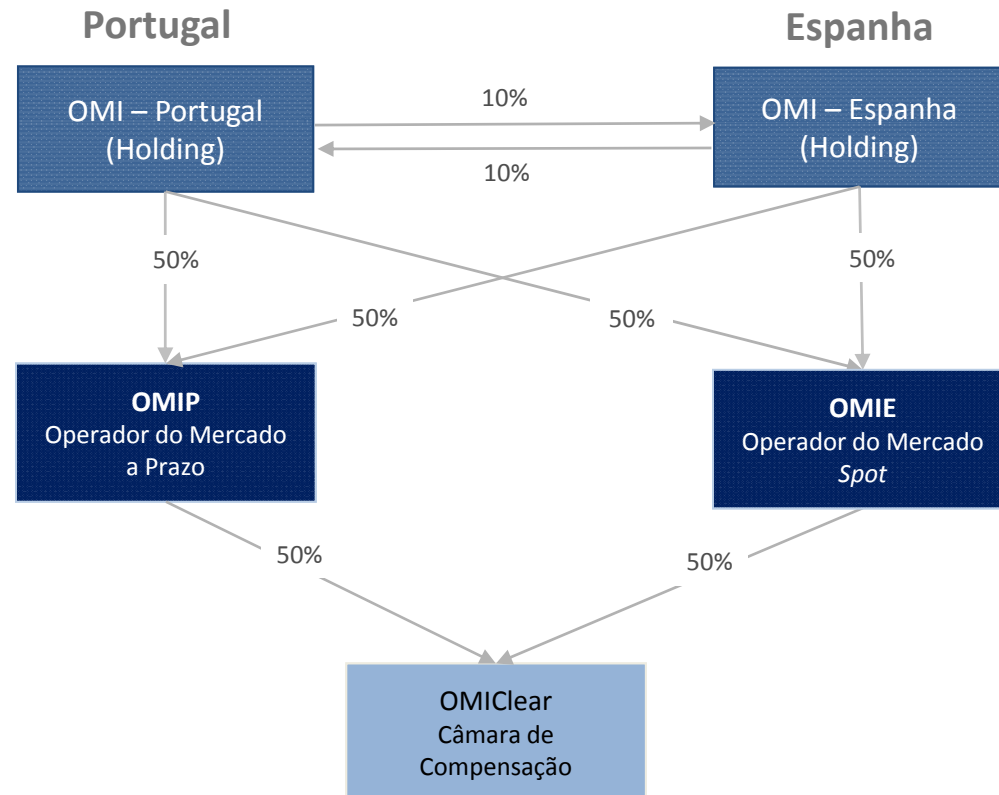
Portugal

Espanha

OMI – Portugal (Holding)

10%

10%

OMI – Espanha (Holding)

50%

50%

50%

50%

**OMIP**
Operador do Mercado a Prazo

**OMIE**
Operador do Mercado *Spot*

50%

50%

OMIClear
Câmara de Compensação